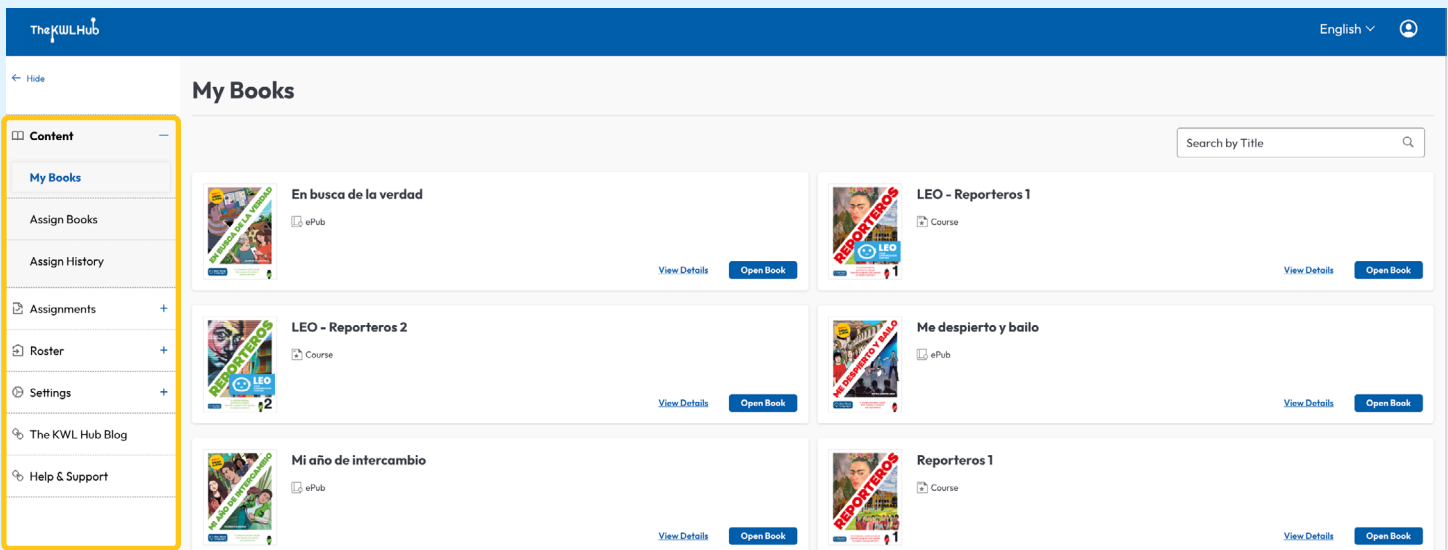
The KWL Hub

English

← Hide

Content

My Books

Assign Books

Assign History

Assignments +

Roster +

Settings +

The KWL Hub Blog

Help & Support

My Books

Search by Title

EN BUSCA DE LA VERDAD

En busca de la verdad

ePub

View Details Open Book

REPORTEROS LEO 1

LEO - Reporteros 1

Course

View Details Open Book

REPORTEROS LEO 2

LEO - Reporteros 2

Course

View Details Open Book

ME DESPIERTO Y BAILO

Me despierto y bailo

ePub

View Details Open Book

MI AÑO DE INTERCAMBIO

Mi año de intercambio

ePub

View Details Open Book

REPORTEROS 1

Reporteros 1

Course

View Details Open Book